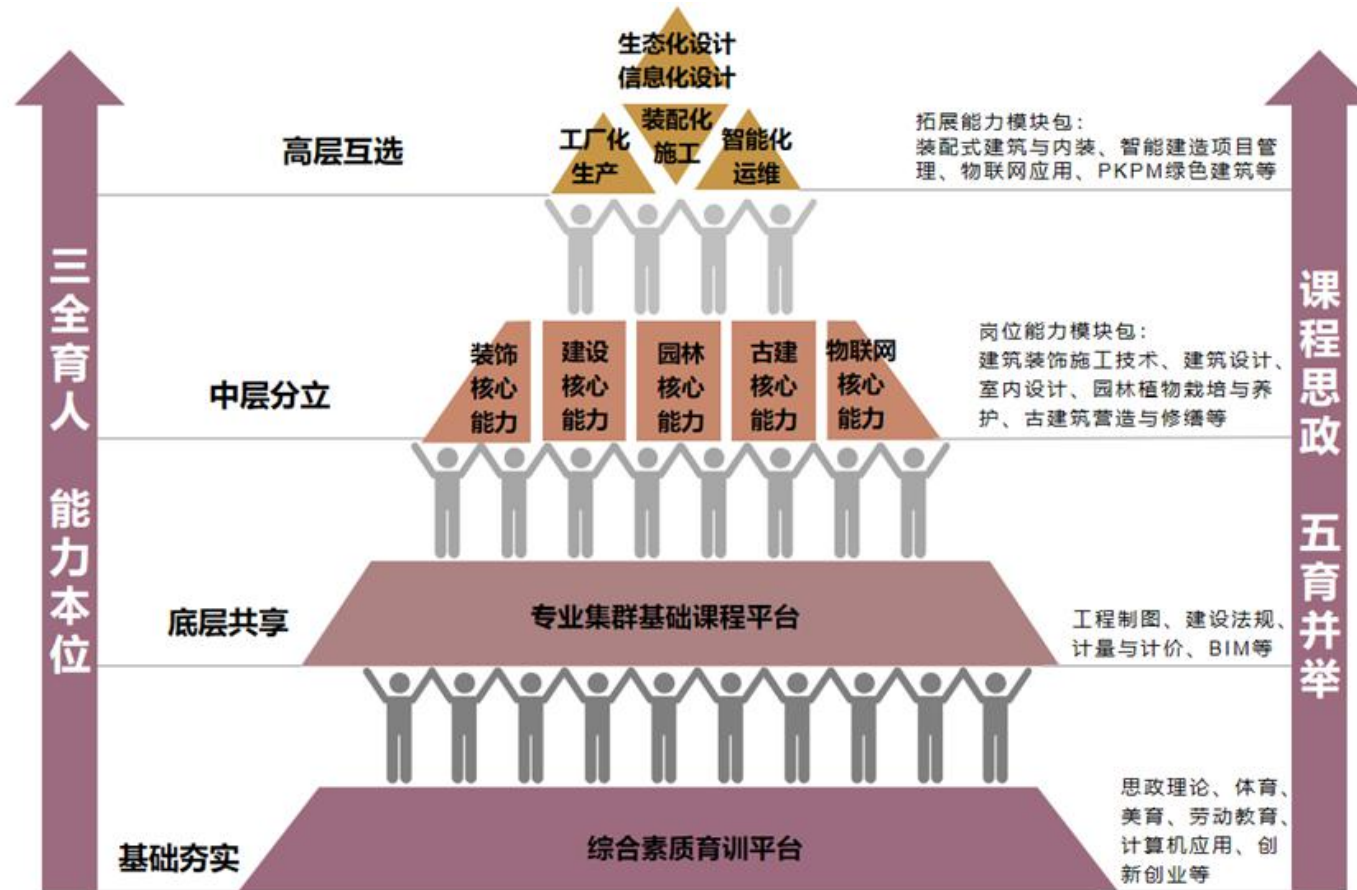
三全育人 能力本位

生态化设计
信息化设计

高层互选

工厂化生产

装配化施工

智能化运维

拓展能力模块包：装配式建筑与内装、智能建造项目管理、物联网应用、PKPM绿色建筑等

中层分立

装饰核心能力

建设核心能力

园林核心能力

古建核心能力

物联网核心能力

岗位能力模块包：建筑装饰施工技术、建筑设计、室内设计、园林植物栽培与养护、古建筑营造与修缮等

底层共享

专业集群基础课程平台

工程制图、建设法规、计量与计价、BIM等

基础夯实

综合素质育训平台

思政理论、体育、美育、劳动教育、计算机应用、创新创业等

课程思政 五育并举